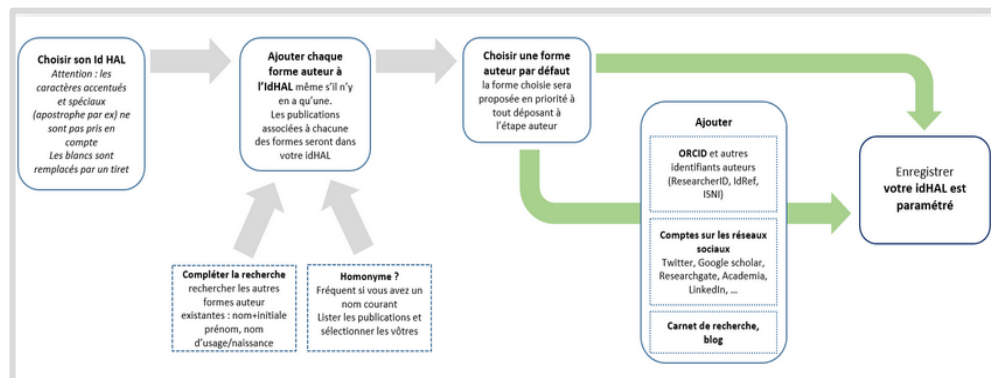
**Choisir son Id HAL**
*Attention : les caractères accentués et spéciaux (apostrophe par ex) ne sont pas pris en compte*
*Les blancs sont remplacés par un tiret*

**Ajouter chaque forme auteur à l'IdHAL** même s'il n'y en a qu'une.
Les publications associées à chacune des formes seront dans votre idHAL

**Compléter la recherche**
rechercher les autres formes auteur existantes : nom+initiale prénom, nom d'usage/naissance

**Homonyme ?**
Fréquent si vous avez un nom courant
Lister les publications et sélectionner les vôtres

**Choisir une forme auteur par défaut**
la forme choisie sera proposée en priorité à tout déposant à l'étape auteur

**Ajouter**

**ORCID** et autres identifiants auteurs (ResearcherID, IdRef, ISNI)

**Comptes sur les réseaux sociaux**
Twitter, Google scholar, Researchgate, Academia, LinkedIn, …

**Carnet de recherche, blog**

Enregistrer
**votre idHAL est paramétré**